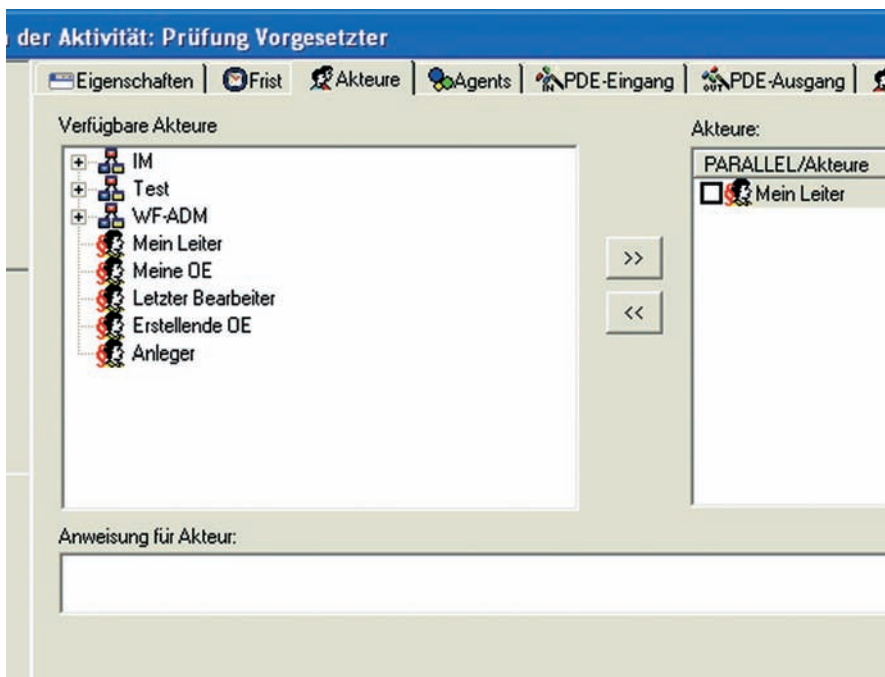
der Aktivität: Prüfung Vorgesetzter

Eigenschaften | Frist | Akteure | Agents | PDE-Eingang | PDE-Ausgang |

Verfügbare Akteure

IM
Test
WF-ADM
Mein Leiter
Meine OE
Letzter Bearbeiter
Erstellende OE
Anleger

>>
<<

Akteure:

PARALLEL/Akteure
Mein Leiter

Anweisung für Akteur: